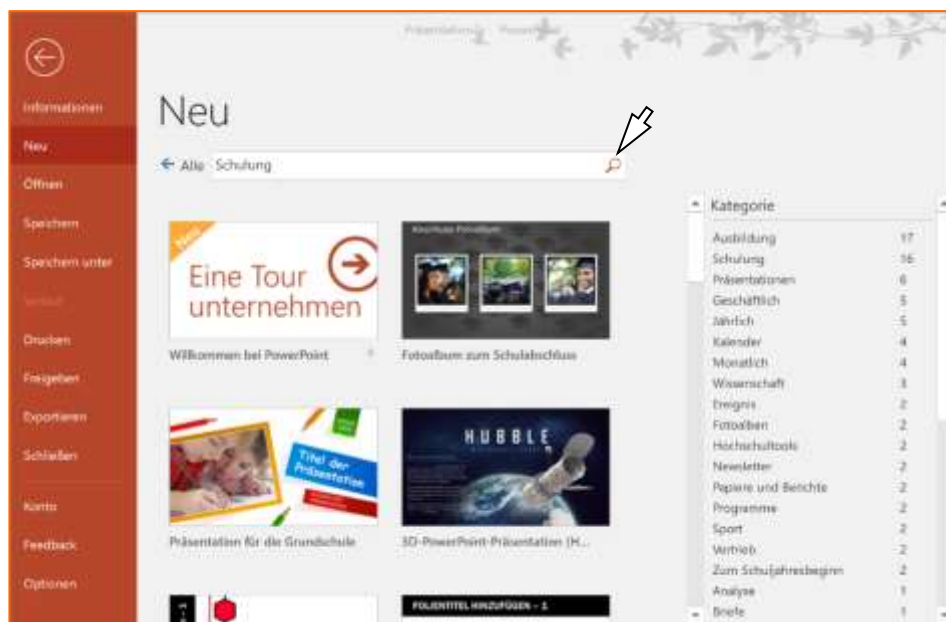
Präsentation1 - PowerPoint

Informationen
Neu
Öffnen
Speichern
Speichern unter
Verlauf
Drucken
Freigeben
Exportieren
Schließen
Konto
Feedback
Optionen

Neu

Alle Schulung

Neu
Eine Tour unternehmen
Willkommen bei PowerPoint

Abschluss-Fotoalbum
Fotoalbum zum Schulabschluss

Titel der Präsentation
Präsentation für die Grundschule

HUBBLE
3D-PowerPoint-Präsentation (H...

FOLIENTITEL HINZUFÜGEN – 1

Kategorie

| | |
|---|---|
| Ausbildung | 17 |
| Schulung | 16 |
| Präsentationen | 6 |
| Geschäftlich | 5 |
| Jährlich | 5 |
| Kalender | 4 |
| Monatlich | 4 |
| Wissenschaft | 3 |
| Ereignis | 2 |
| Fotoalben | 2 |
| Hochschultools | 2 |
| Newsletter | 2 |
| Papiere und Berichte | 2 |
| Programme | 2 |
| Sport | 2 |
| Vertrieb | 2 |
| Zum Schuljahresbeginn | 2 |
| Analyse | 1 |
| Briefe | 1 |